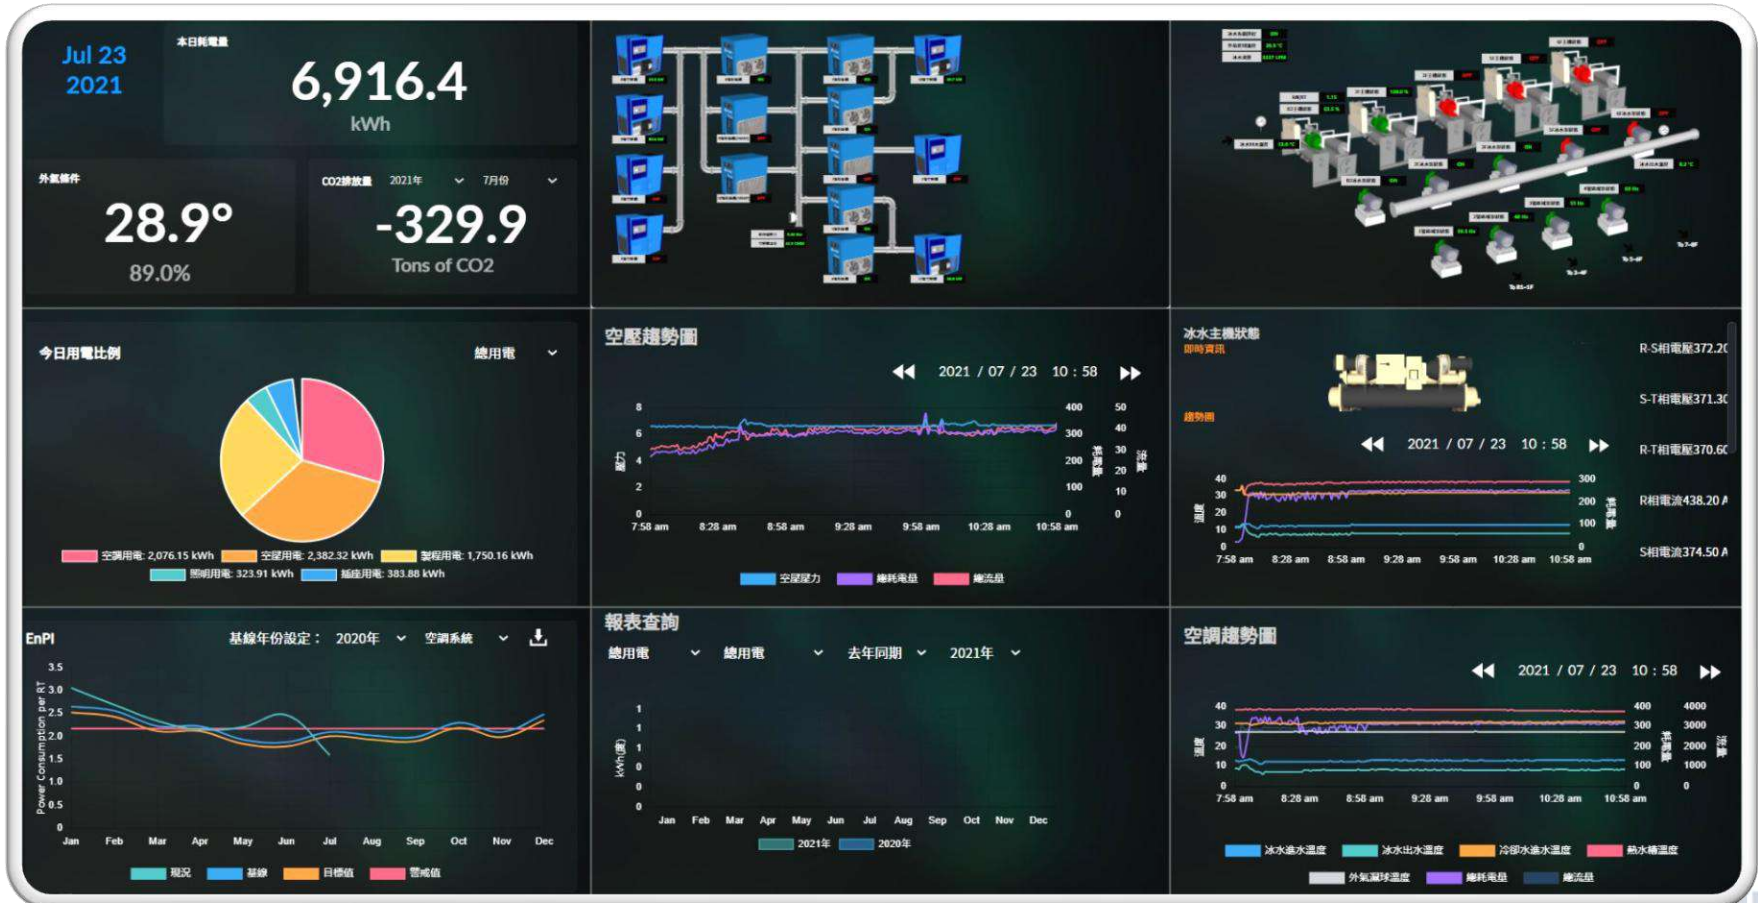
Jul 23
2021

本日耗電量
6,916.4
kWh

外氣條件
28.9°
89.0%

CO2排放量 2021年 7月份
-329.9
Tons of CO2

今日用電比例 總用電

空調用電: 2,076.15 kWh 空壓用電: 2,382.32 kWh 製程用電: 1,750.16 kWh 照明用電: 323.91 kWh 插座用電: 383.88 kWh

空壓趨勢圖

2021 / 07 / 23 10 : 58

8 6 4 2 0
400 300 200 100 0
50 40 30 20 10 0
7:58 am 8:28 am 8:58 am 9:28 am 9:58 am 10:28 am 10:58 am

空壓壓力 總耗電量 總流量

冰水主機狀態
即時資訊
趨勢圖

2021 / 07 / 23 10 : 58

R-S相電壓372.2
S-T相電壓371.3
R-T相電壓370.6
R相電流438.20 A
S相電流374.50 A

40 30 20 10 0
300 200 100 0
7:58 am 8:28 am 8:58 am 9:28 am 9:58 am 10:28 am 10:58 am

EnPI 基線年份設定： 2020年 空調系統

3.5 3.0 2.5 2.0 1.5 1.0 0.5 0
Power Consumption per RT
Jan Feb Mar Apr May Jun Jul Aug Sep Oct Nov Dec

現況 基線 目標值 警戒值

報表查詢
總用電 總用電 去年同期 2021年

1 1 1 0 0 0
kWh(度)
Jan Feb Mar Apr May Jun Jul Aug Sep Oct Nov Dec

2021年 2020年

空調趨勢圖

2021 / 07 / 23 10 : 58

40 30 20 10 0
400 300 200 100 0
4000 3000 2000 1000 0
溫度
7:58 am 8:28 am 8:58 am 9:28 am 9:58 am 10:28 am 10:58 am

冰水進水溫度 冰水出水溫度 冷卻水進水溫度 熱水槽溫度 外氣濕球溫度 總耗電量 總流量